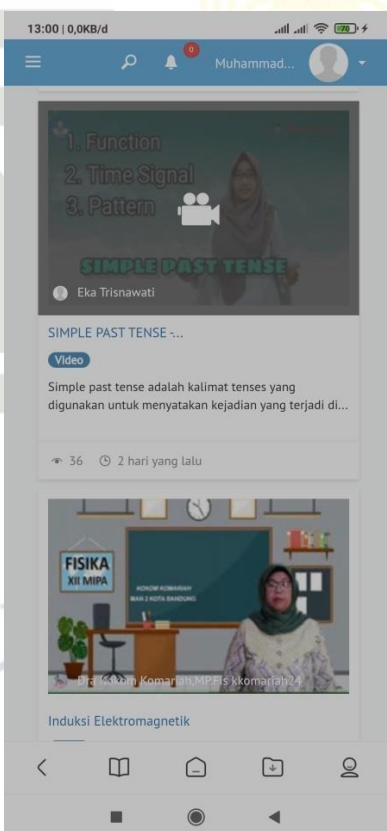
13:00 | 0,0KB/d

0

Muhammad...

1. Function
2. Time Signal
3. Pattern

SIMPLE PAST TENSE

Eka Trisnawati

SIMPLE PAST TENSE -...

Video

Simple past tense adalah kalimat tenses yang digunakan untuk menyatakan kejadian yang terjadi di...

36 2 hari yang lalu

FISIKA
XII MIPA

KOKOM KOMARIAH
SMAN 2 KOTA BANDUNG

Dra.Kokom Komariah,MP.Fis kkomariah24

Induksi Elektromagnetik